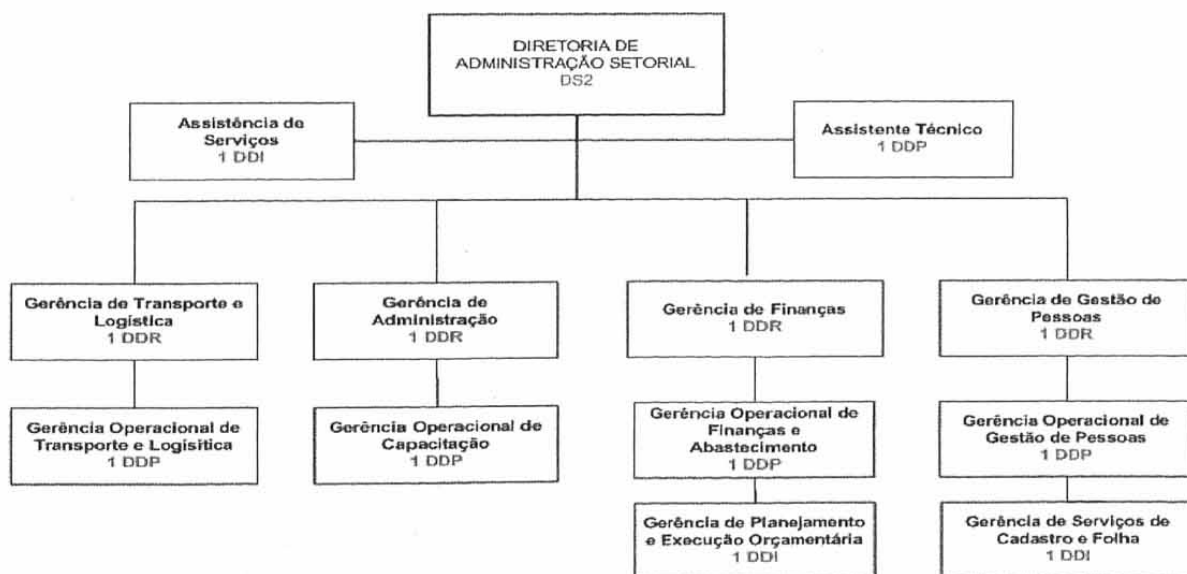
DIRETORIA DE ADMINISTRAÇÃO SETORIAL
DS2

Assistência de Serviços
1 DDI

Assistente Técnico
1 DDP

Gerência de Transporte e Logística
1 DDR

Gerência de Administração
1 DDR

Gerência de Finanças
1 DDR

Gerência de Gestão de Pessoas
1 DDR

Gerência Operacional de Transporte e Logística
1 DDP

Gerência Operacional de Capacitação
1 DDP

Gerência Operacional de Finanças e Abastecimento
1 DDP

Gerência Operacional de Gestão de Pessoas
1 DDP

Gerência de Planejamento e Execução Orçamentária
1 DDI

Gerência de Serviços de Cadastro e Folha
1 DDI